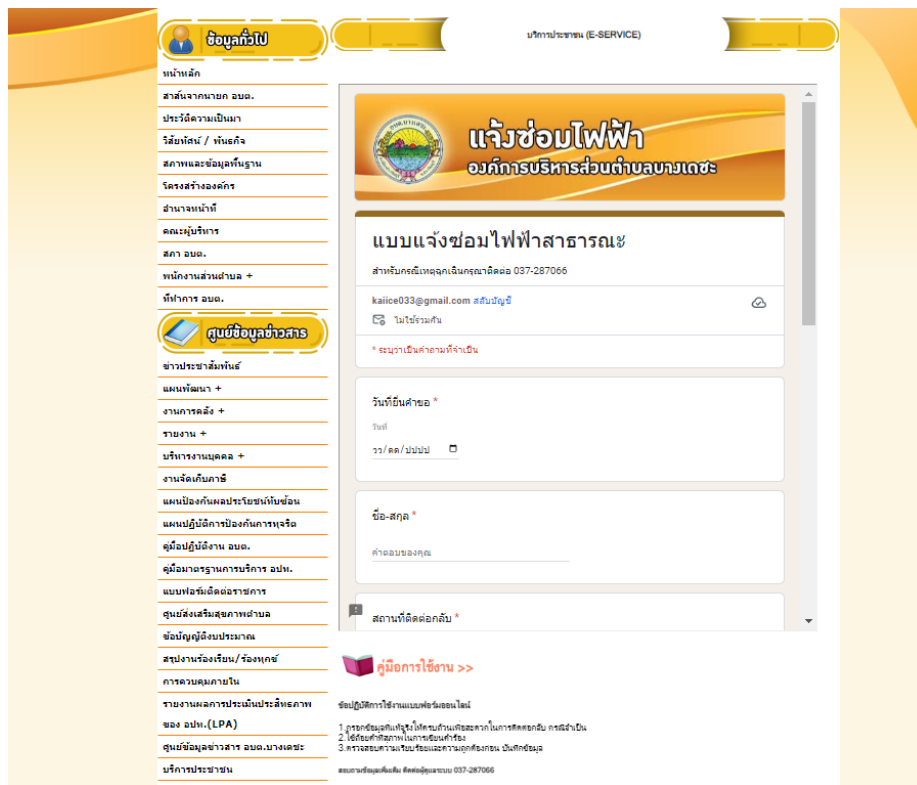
ข้อมูลทั่วไป

หน้าหลัก
สาส์นจากนายก อบต.
ประวัติความเป็นมา
วิสัยทัศน์ / พันธกิจ
สภาพและข้อมูลพื้นฐาน
โครงสร้างองค์กร
อำนาจหน้าที่
คณะผู้บริหาร
สภา อบต.
พนักงานส่วนตำบล +
ที่ทำการ อบต.

ศูนย์ข้อมูลข่าวสาร

ข่าวประชาสัมพันธ์
แผนพัฒนา +
งานการคลัง +
รายงาน +
บริหารงานบุคคล +
งานจัดเก็บภาษี
แผนป้องกันผลประโยชน์ทับซ้อน
แผนปฏิบัติการป้องกันการทุจริต
คู่มือปฏิบัติงาน อบต.
คู่มือมาตรฐานการบริการ อปท.
แบบฟอร์มติดต่อราชการ
ศูนย์ส่งเสริมสุขภาพตำบล
ข้อบัญญัติงบประมาณ
สรุปงานร้องเรียน/ร้องทุกข์
การควบคุมภายใน
รายงานผลการประเมินประสิทธิภาพของ อปท.(LPA)
ศูนย์ข้อมูลข่าวสาร อบต.บางเดชะ
บริการประชาชน

บริการประชาชน (E-SERVICE)

แจ้งซ่อมไฟฟ้า
องค์การบริหารส่วนตำบลบางเดชะ

แบบแจ้งซ่อมไฟฟ้าสาธารณะ

สำหรับกรณีเหตุฉุกเฉินกรุณาติดต่อ 037-287066

kaiice033@gmail.com สลับบัญชี

ไม่ใช้ร่วมกัน

* ระบุว่าเป็นคำถามที่จำเป็น

วันที่ยื่นคำขอ *
วันที่
วว/ดด/ปปปป

ชื่อ-สกุล *
คำตอบของคุณ

สถานที่ติดต่อกลับ *

คู่มือการใช้งาน >>

ข้อปฏิบัติการใช้งานแบบฟอร์มออนไลน์

1.กรอกข้อมูลที่เป็นจริงให้ครบถ้วนเพื่อสะดวกในการติดต่อกลับ กรณีจำเป็น
2.ใช้ถ้อยคำที่สุภาพในการเขียนคำร้อง
3.ตรวจสอบความเรียบร้อยและความถูกต้องก่อน บันทึกข้อมูล

สอบถามข้อมูลเพิ่มเติม ติดต่อผู้ดูแลระบบ 037-287066